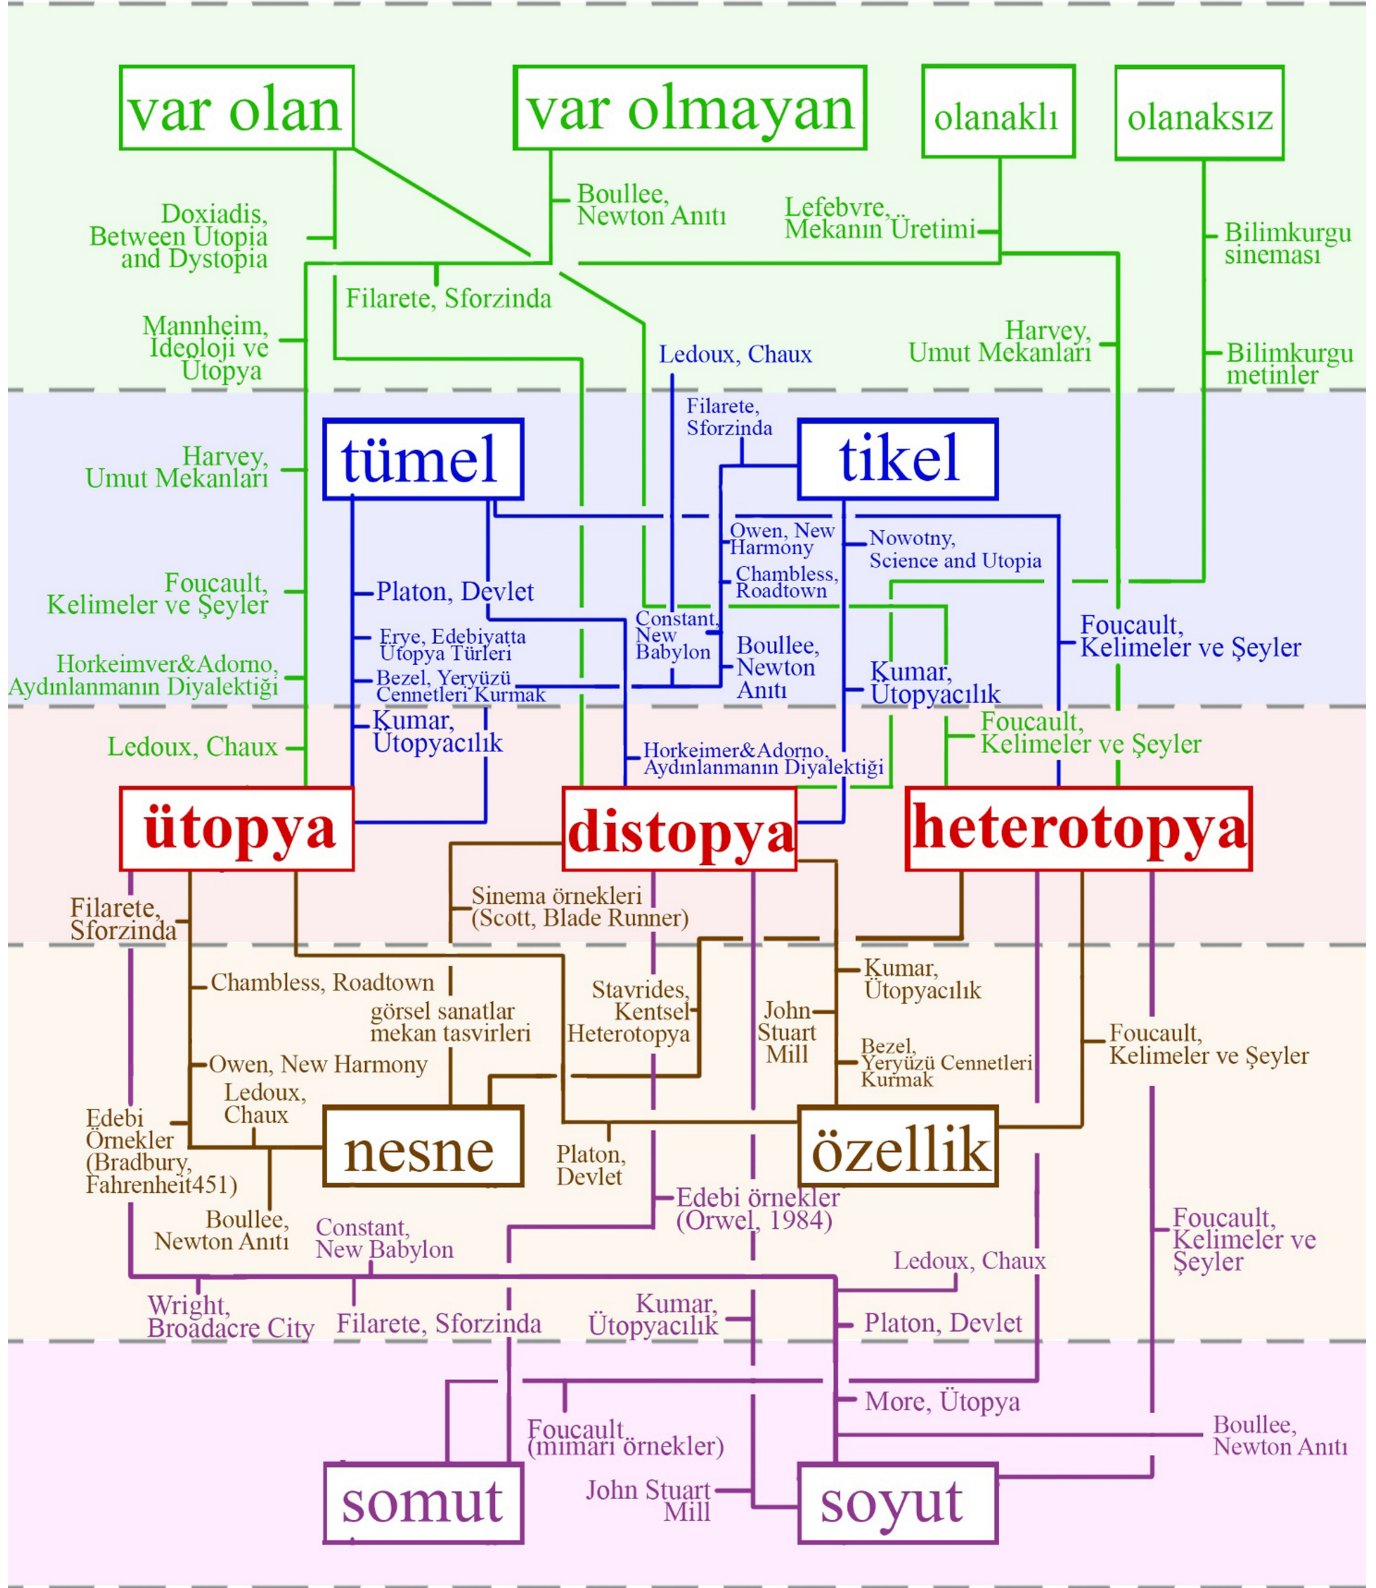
var olan

var olmayan

olanaklı

olanaksız

Doxiadis, Between Utopia and Dystopia

Boullee, Newton Anıtı

Lefebvre, Mekanın Üretimi

Bilimkurgu sineması

Filarete, Sforzinda

Mannheim, Ideoloji ve Ütopya

Ledoux, Chaux

Harvey, Umut Mekanları

Bilimkurgu metinler

Harvey, Umut Mekanları

Filarete, Sforzinda

tümel

tikel

Owen, New Harmony

Nowotny, Science and Utopia

Chambless, Roadtown

Foucault, Kelimeler ve Şeyler

Platon, Devlet

Constant, New Babylon

Foucault, Kelimeler ve Şeyler

Frye, Edebiyatta Ütopya Türleri

Boullee, Newton Anıtı

Horkeimver&Adorno, Aydınlanmanın Diyalektiği

Bezel, Yeryüzü Cennetleri Kurmak

Kumar, Ütopyacılık

Kumar, Ütopyacılık

Foucault, Kelimeler ve Şeyler

Ledoux, Chaux

Horkeimer&Adorno, Aydınlanmanın Diyalektiği

ütopya

distopya

heterotopya

Filarete, Sforzinda

Sinema örnekleri (Scott, Blade Runner)

Chambless, Roadtown

Kumar, Ütopyacılık

görsel sanatlar mekan tasvirleri

Stavrides, Kentsel Heterotopya

John Stuart Mill

Foucault, Kelimeler ve Şeyler

Owen, New Harmony

Bezel, Yeryüzü Cennetleri Kurmak

Ledoux, Chaux

Edebi Örnekler (Bradbury, Fahrenheit451)

nesne

özellik

Platon, Devlet

Edebi örnekler (Orwel, 1984)

Boullee, Newton Anıtı

Constant, New Babylon

Foucault, Kelimeler ve Şeyler

Ledoux, Chaux

Wright, Broadacre City

Filarete, Sforzinda

Kumar, Ütopyacılık

Platon, Devlet

More, Ütopya

Foucault (mimari örnekler)

Boullee, Newton Anıtı

somut

John Stuart Mill

soyut